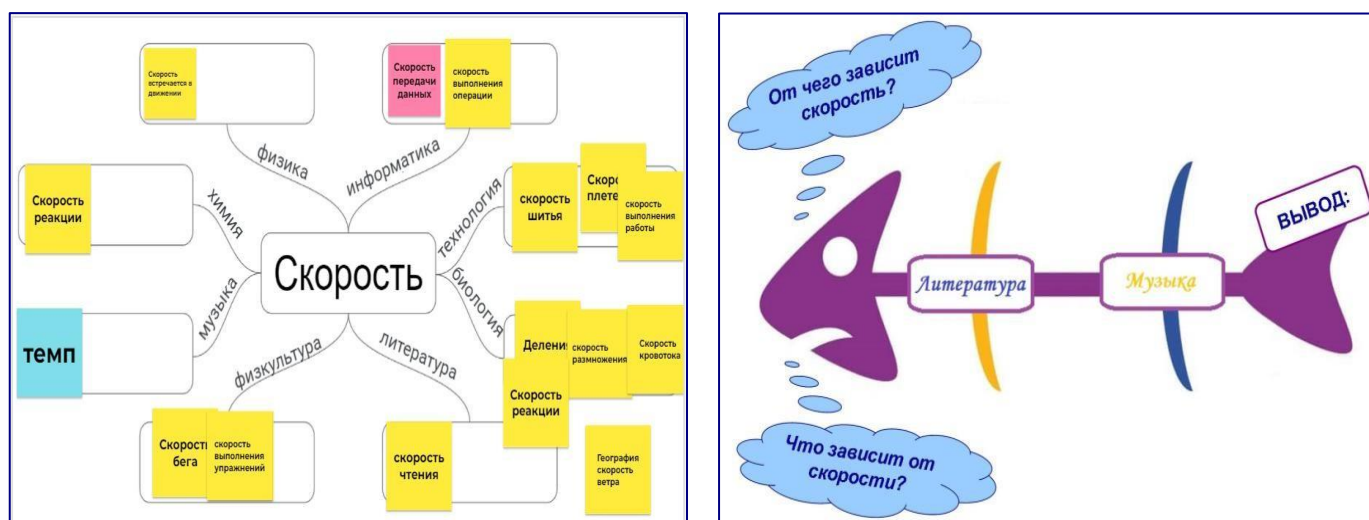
Скорость встречается в движении

Скорость передачи данных

скорость выполнения операции

физика

информатика

химия

Скорость реакции

технология

скорость шитья

Скоро плете

скорость выполнения работы

Скорость

музыка

темп

биология

Делени

скорость размножения

Скорость кровотока

физкультура

литература

Скорость реакции

Скорост бега

скорость выполнения упражнений

скорость чтения

География скорость ветра

От чего зависит скорость?

ВЫВОД:

Литература

Музыка

Что зависит от скорости?